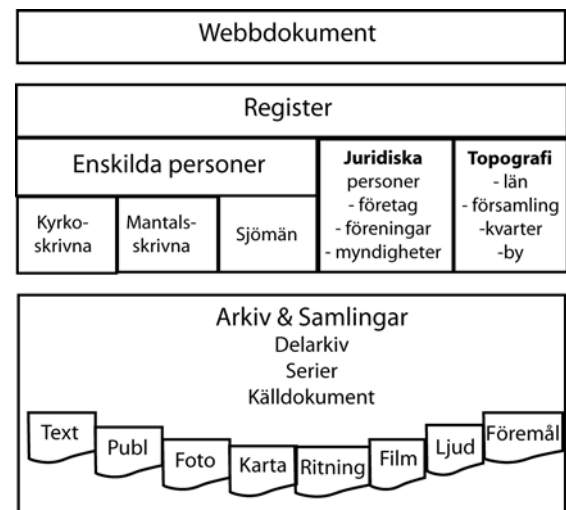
Webbdokument

Register

Enskilda personer

Kyrkoskrivna

Mantalsskrivna

Sjömän

**Juridiska** personer
- företag
- föreningar
- myndigheter

**Topografi**
- län
- församling
-kvarter
-by

Arkiv & Samlingar
Delarkiv
Serier
Källdokument

Text
Publ
Foto
Karta
Ritning
Film
Ljud
Föremål